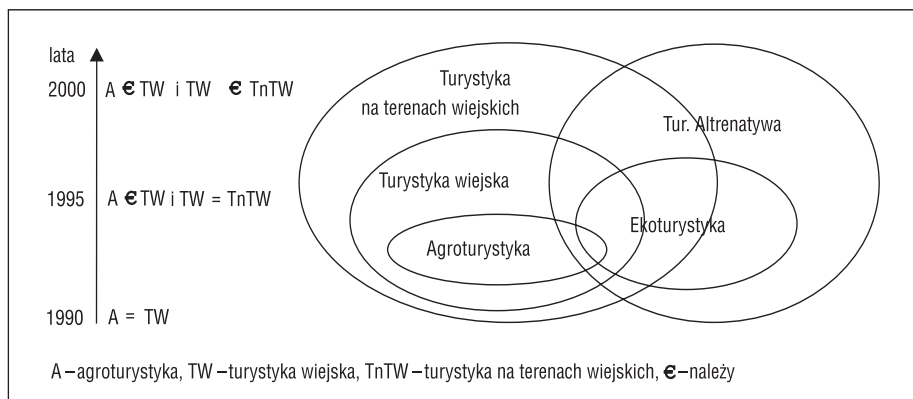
lata

2000 A $\in$ TW i TW $\in$ TnTW

1995 A $\in$ TW i TW = TnTW

1990 A = TW

Turystyka na terenach wiejskich

Tur. Altrenatywa

Turystyka wiejska

Ekoturystyka

Agroturystyka

A – agroturystyka, TW – turystyka wiejska, TnTW – turystyka na terenach wiejskich, $\in$ – należy